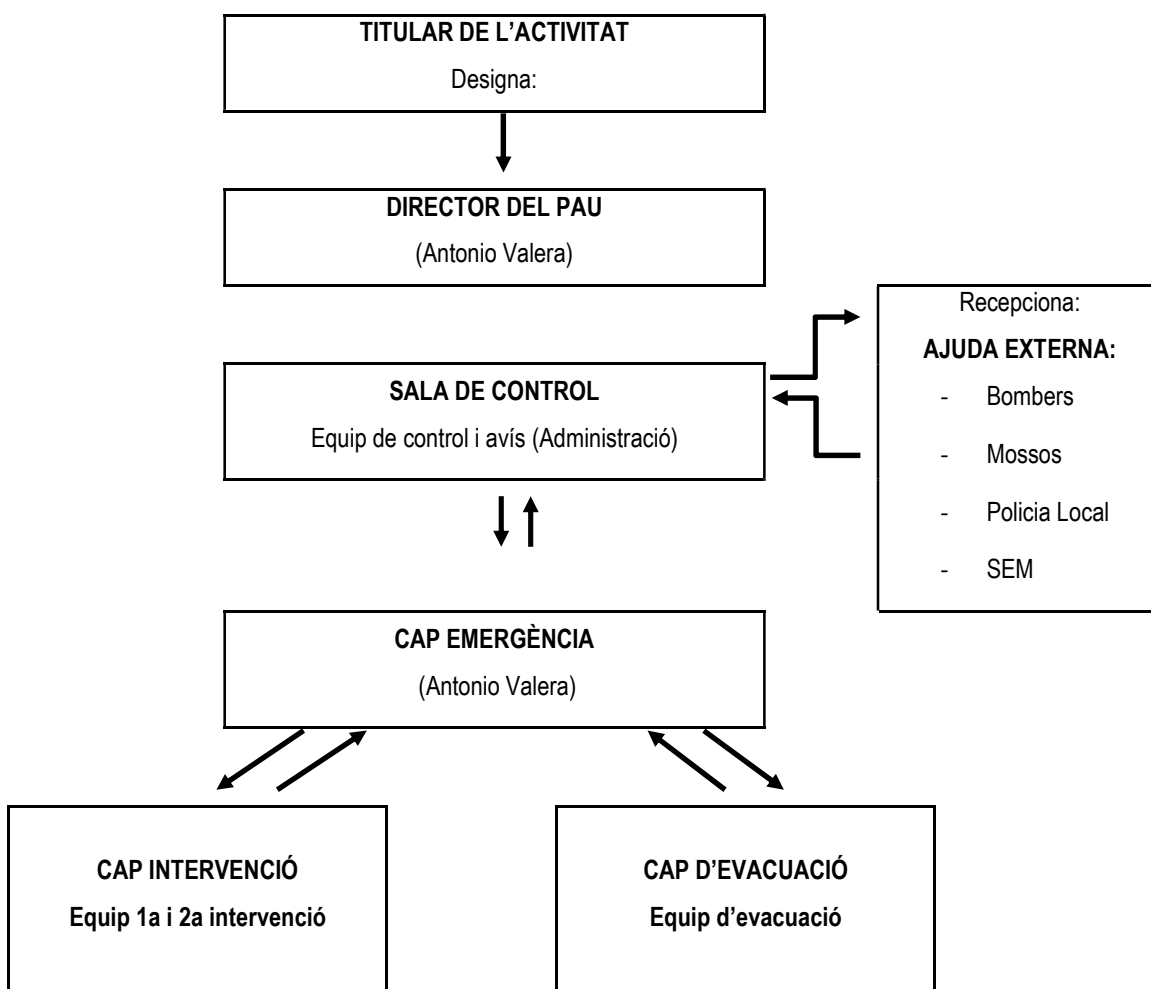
TITULAR DE L'ACTIVITAT
Designa:

DIRECTOR DEL PAU
(Antonio Valera)

SALA DE CONTROL
Equip de control i avís (Administració)

Recepciona:
AJUDA EXTERNA:
- Bombers
- Mossos
- Policia Local
- SEM

CAP EMERGÈNCIA
(Antonio Valera)

CAP INTERVENCIÓ
Equip 1a i 2a intervenció

CAP D'EVACUACIÓ
Equip d'evacuació